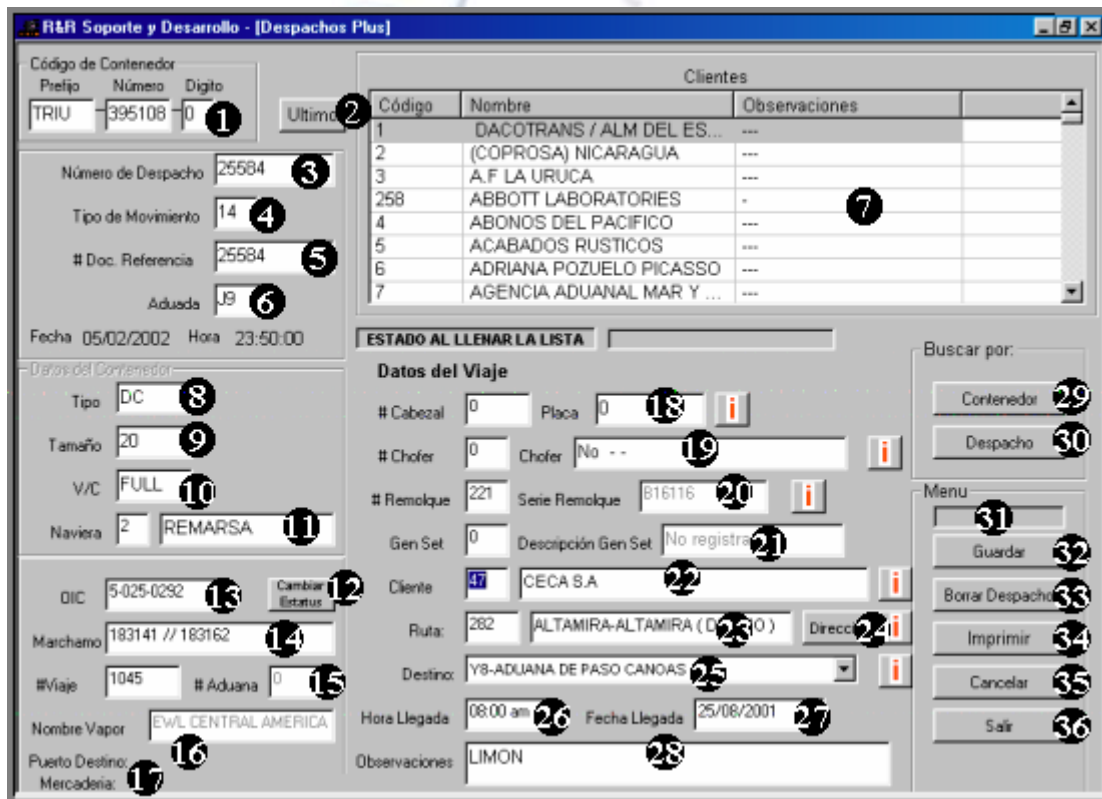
R&R Soporte y Desarrollo - [Despachos Plus]

Código de Contenedor
Prefijo Número Digito
TRIU - 395108 - 0 1
Ultimo 2

Clientes

| Código | Nombre | Observaciones |
|---|---|---|
| 1 | DACOTRANS / ALM DEL ES... | --- |
| 2 | (COPROSA) NICARAGUA | --- |
| 3 | A.F LA URUCA | --- |
| 258 | ABBOTT LABORATORIES | - |
| 4 | ABONOS DEL PACIFICO | --- |
| 5 | ACABADOS RUSTICOS | --- |
| 6 | ADRIANA POZUELO PICASSO | --- |
| 7 | AGENCIA ADUANAL MAR Y ... | --- |

7

Número de Despacho 25584 3
Tipo de Movimiento 14 4
# Doc. Referencia 25584 5
Aduada J9 6
Fecha 05/02/2002 Hora 23:50:00

Datos del Contenedor
Tipo DC 8
Tamaño 20 9
V/C FULL 10
Naviera 2 REMARSA 11

OIC 5-025-0292 13
Cambiar Estatus 12
Marchamo 183141 // 183162 14
#Viaje 1045 # Aduana 0 15
Nombre Vapor EWL CENTRAL AMERICA
16
Puerto Destino:
Mercaderia: 17

ESTADO AL LLENAR LA LISTA

Datos del Viaje
# Cabezal 0 Placa 0 18 i
# Chofer 0 Chofer No - - 19 i
# Remolque 221 Serie Remolque 816116 20 i
Gen Set 0 Descripción Gen Set No registra 21
Cliente 47 CECA S.A 22 i
Ruta: 282 ALTAMIRA-ALTAMIRA ( D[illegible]O ) 23 Direcci 24 i
Destino: Y8-ADUANA DE PASO CANOAS 25 i
Hora Llegada 08:00 am 26 Fecha Llegada 25/08/2001 27
Observaciones LIMON 28

Buscar por:
Contenedor 29
Despacho 30

Menu
31
Guardar 32
Borrar Despacho 33
Imprimir 34
Cancelar 35
Salir 36